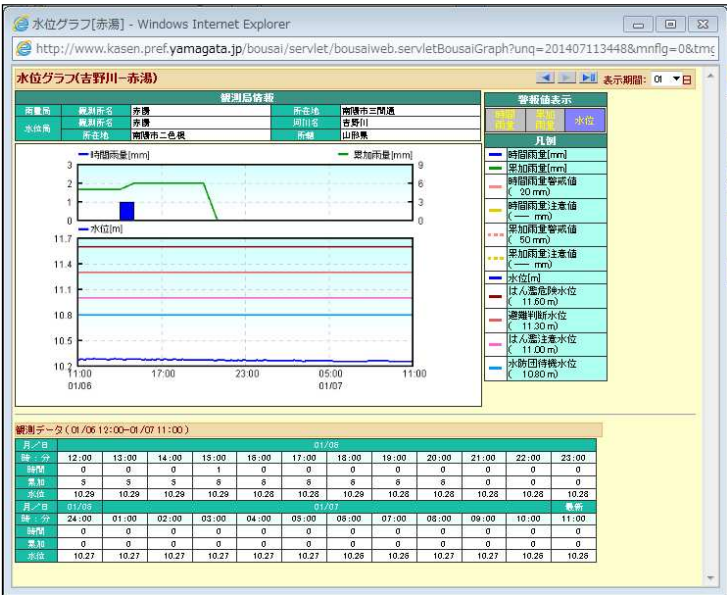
水位グラフ[赤湯] - Windows Internet Explorer

http://www.kasen.pref.yamagata.jp/bousai/servlet/bousaiweb.servletBousaiGraph?unq=201407113448&mnflg=0&tmg

水位グラフ(吉野川ー赤湯)

表示期間: 01 日

観測局情報

| 雨量局 | 観測所名 | 赤湯 | 所在地 | 南陽市三間通 |
|---|---|---|---|---|
| 水位局 | 観測所名 | 赤湯 | 河川名 | 吉野川 |
| | 所在地 | 南陽市二色根 | 所轄 | 山形県 |

警報値表示

時間雨量 累加雨量 水位

凡例

時間雨量[mm]
累加雨量[mm]
時間雨量警戒値 ( 20 mm)
時間雨量注意値 ( ― mm)
累加雨量警戒値 ( 50 mm)
累加雨量注意値 ( ― mm)
水位[m]
はん濫危険水位 ( 11.60 m)
避難判断水位 ( 11.30 m)
はん濫注意水位 ( 11.00 m)
水防団待機水位 ( 10.80 m)

時間雨量[mm]
累加雨量[mm]
3
2
1
0
9
6
3
0
水位[m]
11.7
11.4
11.1
10.8
10.5
10.2
11:00 01/06
17:00
23:00
05:00 01/07
11:00

観測データ(01/06 12:00-01/07 11:00)

| 月／日 | 01/06 | | | | | | | | | | | |
|---|---|---|---|---|---|---|---|---|---|---|---|---|
| 時：分 | 12:00 | 13:00 | 14:00 | 15:00 | 16:00 | 17:00 | 18:00 | 19:00 | 20:00 | 21:00 | 22:00 | 23:00 |
| 時間 | 0 | 0 | 0 | 1 | 0 | 0 | 0 | 0 | 0 | 0 | 0 | 0 |
| 累加 | 5 | 5 | 5 | 6 | 6 | 6 | 6 | 6 | 6 | 0 | 0 | 0 |
| 水位 | 10.29 | 10.29 | 10.29 | 10.29 | 10.28 | 10.28 | 10.29 | 10.28 | 10.28 | 10.28 | 10.28 | 10.28 |
| 月／日 | 01/06 | 01/07 | | | | | | | | | | 最新 |
| 時：分 | 24:00 | 01:00 | 02:00 | 03:00 | 04:00 | 05:00 | 06:00 | 07:00 | 08:00 | 09:00 | 10:00 | 11:00 |
| 時間 | 0 | 0 | 0 | 0 | 0 | 0 | 0 | 0 | 0 | 0 | 0 | 0 |
| 累加 | 0 | 0 | 0 | 0 | 0 | 0 | 0 | 0 | 0 | 0 | 0 | 0 |
| 水位 | 10.27 | 10.27 | 10.27 | 10.27 | 10.27 | 10.27 | 10.26 | 10.26 | 10.27 | 10.27 | 10.26 | 10.26 |